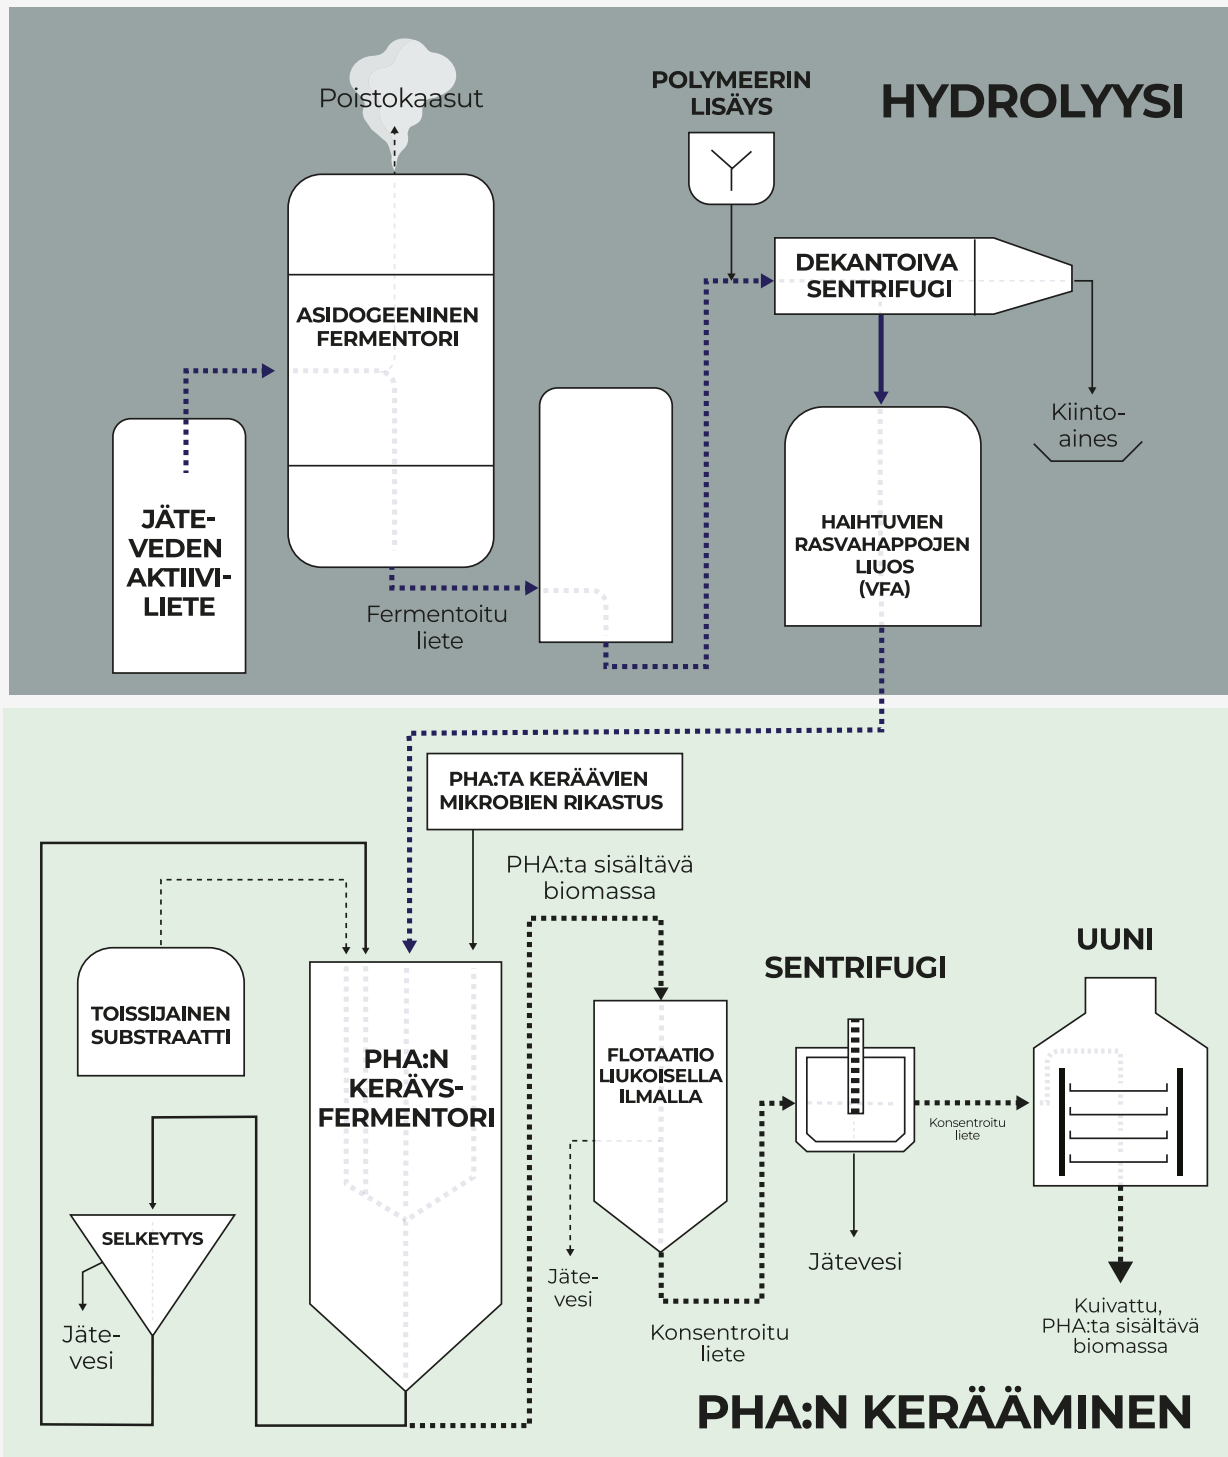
HYDROLYYSI

Poistokaasut

POLYMEERIN LISÄYS

DEKANTOIVA SENTRIFUGI

ASIDOGEENINEN FERMENTORI

Kiinto-aines

JÄTE-VEDEN AKTIIVI-LIETE

HAIHTUVIEN RASVAHAPPOJEN LIUOS (VFA)

Fermentoitu liete

PHA:TA KERÄÄVIEN MIKROBIEN RIKASTUS

PHA:ta sisältävä biomassa

UUNI

SENTRIFUGI

TOISSIJAINEN SUBSTRAATTI

PHA:N KERÄYS-FERMENTORI

FLOTAATIO LIUKOISELLA ILMALLA

Konsentroitu liete

SELKEYTYS

Jäte-vesi

Jäte-vesi

Jätevesi

Kuivattu, PHA:ta sisältävä biomassa

Konsentroitu liete

PHA:N KERÄÄMINEN